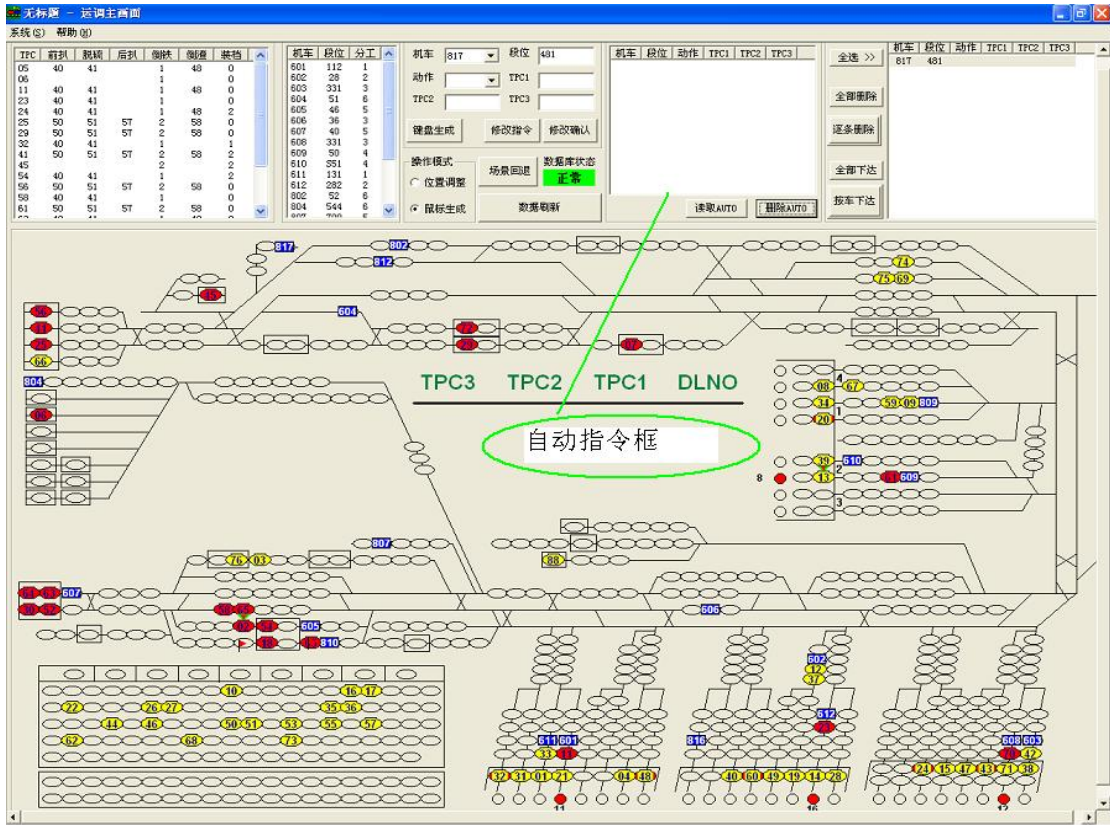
无标题 - 运调主画面

系统(S) 帮助(H)

| TPC | 前扒 | 梨调 | 后扒 | 侧扶 | 侧叠 | 装档 |
|---|---|---|---|---|---|---|
| 05 | 40 | 41 | | 1 | 48 | 0 |
| 06 | | | | 1 | | 0 |
| 11 | 40 | 41 | | 1 | 48 | 0 |
| 23 | 40 | 41 | | 1 | | 0 |
| 24 | 40 | 41 | | 1 | 48 | 2 |
| 25 | 50 | 51 | 57 | 2 | 58 | 0 |
| 29 | 50 | 51 | 57 | 2 | 58 | 0 |
| 32 | 40 | 41 | | 1 | | 1 |
| 41 | 50 | 51 | 57 | 2 | 58 | 2 |
| 45 | | | | 2 | | 2 |
| 54 | 40 | 41 | | 1 | | 2 |
| 56 | 50 | 51 | 57 | 2 | 58 | 0 |
| 58 | 40 | 41 | | 1 | | 0 |
| 61 | 50 | 51 | 57 | 2 | 58 | 0 |

| 机车 | 段位 | 分工 |
|---|---|---|
| 601 | 112 | 1 |
| 602 | 28 | 2 |
| 603 | 331 | 3 |
| 604 | 51 | 6 |
| 605 | 46 | 5 |
| 606 | 36 | 3 |
| 607 | 40 | 5 |
| 608 | 331 | 3 |
| 609 | 50 | 4 |
| 610 | S51 | 4 |
| 611 | 131 | 1 |
| 612 | 282 | 2 |
| 802 | 52 | 6 |
| 804 | 544 | 6 |

机车 817 段位 481
动作 TPC1
TPC2 TPC3
键盘生成 修改指令 修改确认
操作模式 场景回退 数据库状态
○ 位置调整 正常
⊙ 鼠标生成 数据刷新

| 机车 | 段位 | 动作 | TPC1 | TPC2 | TPC3 |
|---|---|---|---|---|---|

读取AUTO 删除AUTO

全选 >>
全部删除
逐条删除
全部下达
按车下达

| 机车 | 段位 | 动作 | TPC1 | TPC2 | TPC3 |
|---|---|---|---|---|---|
| 817 | 481 | | | | |

817 802 812 74 75 69 45 56 41 25 66 604 32 29 47 804 05 TPC3 TPC2 TPC1 DLNO 08 67 34 59 09 809 20 4 1 自动指令框 39 510 13 61 609 8 2 3 807 76 03 88 11 61 607 30 32 58 65 02 24 505 18 810 606 10 16 17 22 26 27 35 36 44 46 50 51 53 55 57 62 68 73 602 12 37 612 23 611 601 33 11 816 608 603 40 42 32 31 01 21 04 48 40 60 49 19 14 28 24 15 47 43 71 38 11 16 12